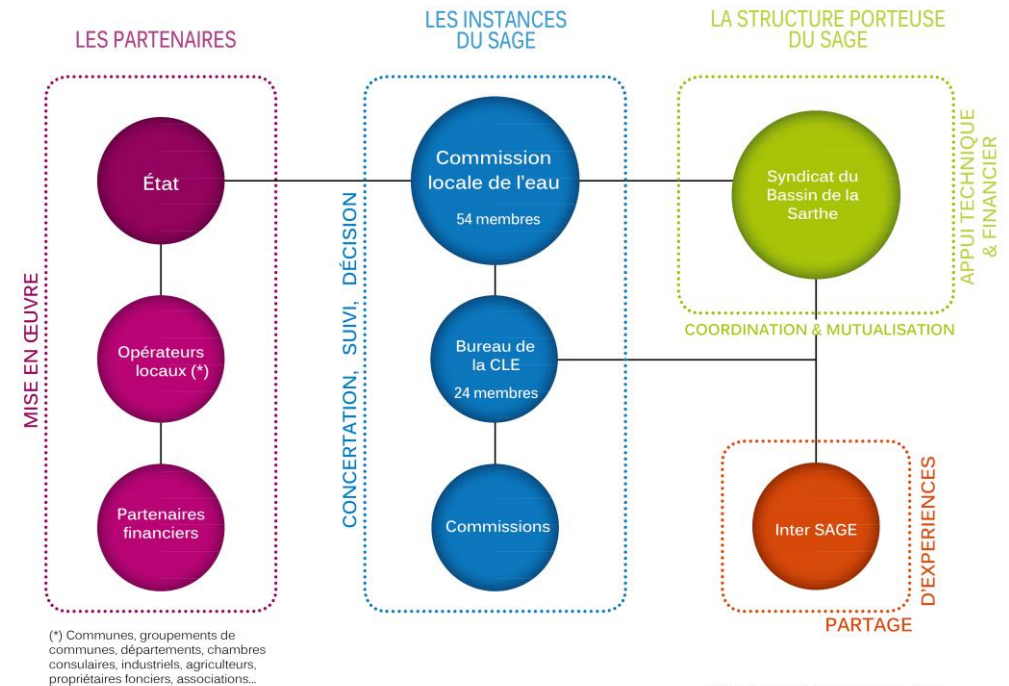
LES PARTENAIRES

LES INSTANCES DU SAGE

LA STRUCTURE PORTEUSE DU SAGE

MISE EN ŒUVRE

État

Opérateurs locaux (*)

Partenaires financiers

CONCERTATION, SUIVI, DÉCISION

Commission locale de l'eau
54 membres

Bureau de la CLE
24 membres

Commissions

Syndicat du Bassin de la Sarthe

APPUI TECHNIQUE & FINANCIER

COORDINATION & MUTUALISATION

Inter SAGE

D'EXPERIENCES

PARTAGE

(*) Communes, groupements de communes, départements, chambres consulaires, industriels, agriculteurs, propriétaires fonciers, associations...